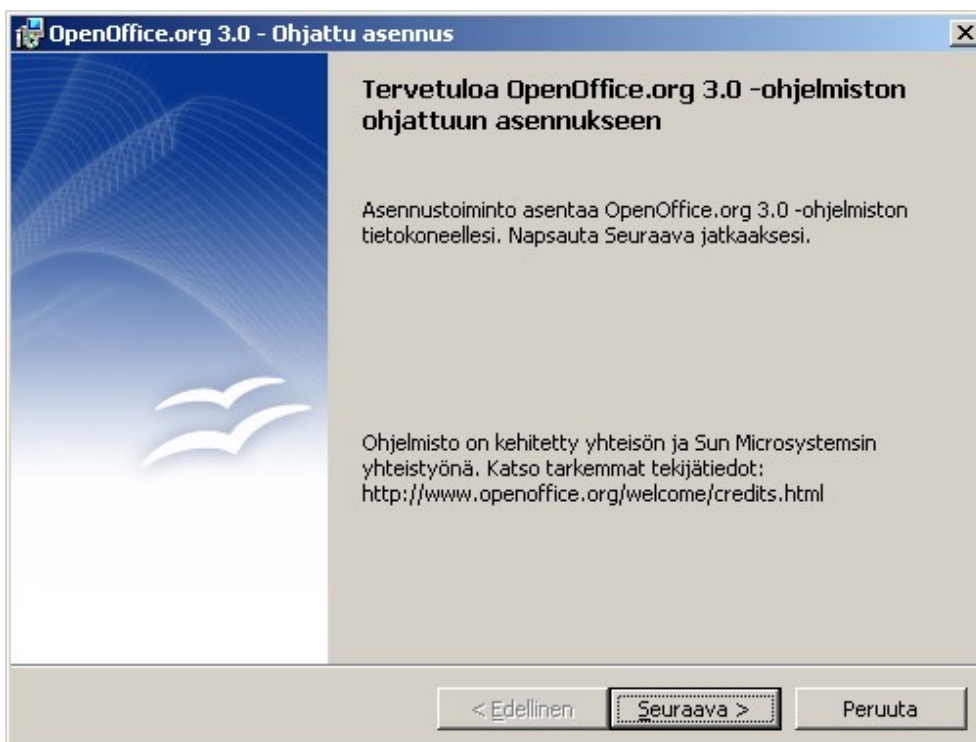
OpenOffice.org 3.0 - Ohjattu asennus

Tervetuloa OpenOffice.org 3.0 -ohjelmiston ohjattuun asennukseen

Asennustoiminto asentaa OpenOffice.org 3.0 -ohjelmiston tietokoneellesi. Napsauta Seuraava jatkaaksesi.

Ohjelmisto on kehitetty yhteisön ja Sun Microsystemsin yhteistyönä. Katso tarkemmat tekijätiedot: http://www.openoffice.org/welcome/credits.html

< Edellinen

Seuraava >

Peruuta